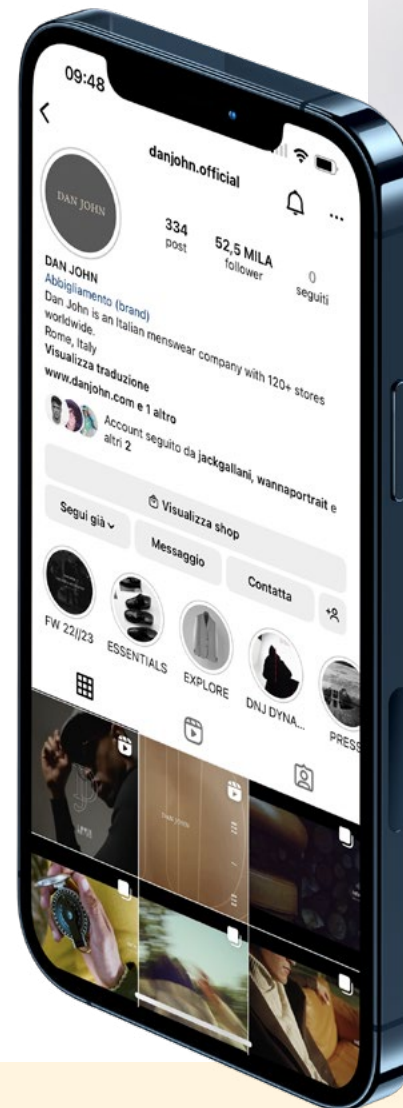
09:48

danjohn.official

DAN JOHN

334 post

52,5 MILA follower

0 seguiti

DAN JOHN
Abbigliamento (brand)
Dan John is an Italian menswear company with 120+ stores worldwide.
Rome, Italy
Visualizza traduzione
www.danjohn.com e 1 altro

Account seguito da jackgallani, wannaportrait e altri 2

Visualizza shop

Segui già

Messaggio

Contatta

FW 22//23

ESSENTIALS

EXPLORE

DNJ DYNA...

PRESS